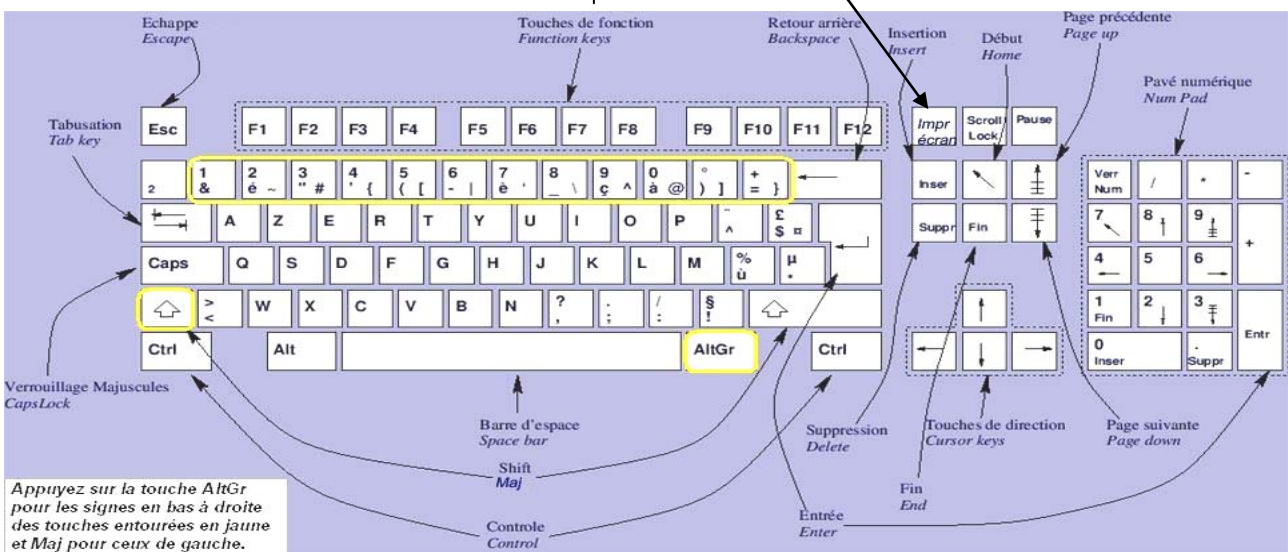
Echappe
Escape

Touches de fonction
Function keys

Retour arrière
Backspace

Insertion
Insert

Début
Home

Page précédente
Page up

Pavé numérique
Num Pad

Tabusation
Tab key

Esc

F1 F2 F3 F4 F5 F6 F7 F8 F9 F10 F11 F12

Impr écran

Scroll Lock

Pause

2

1 &

2 é ~

3 " #

4 ' {

5 ( [

6 - |

7 è `

8 _ \

9 ç ^

0 à @

° ) ]

+ = }

Inser

Verr Num

/

*

-

A Z E R T Y U I O P

¨ ^

£ $ ¤

Suppr

Fin

7

8

9

+

Caps

Q S D F G H J K L M

% ù

µ *

4

5

6

> <

W X C V B N

? ,

. ;

/ :

§ !

1 Fin

2

3

Entr

Ctrl

Alt

AltGr

Ctrl

0 Inser

. Suppr

Verrouillage Majuscules
CapsLock

Barre d'espace
Space bar

Suppression
Delete

Touches de direction
Cursor keys

Page suivante
Page down

Shift
Maj

Fin
End

Appuyez sur la touche AltGr pour les signes en bas à droite des touches entourées en jaune et Maj pour ceux de gauche.

Controle
Control

Entrée
Enter